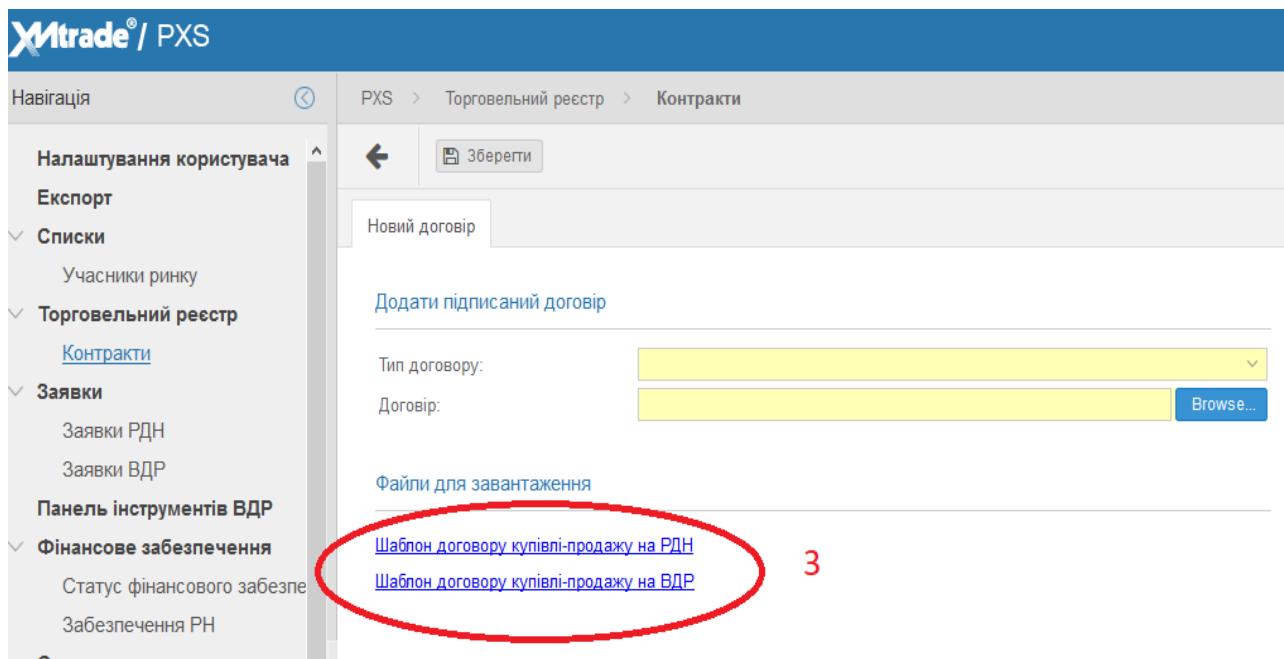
XMtrade® / PXS

Навігація

Налаштування користувача
Експорт
Списки
Учасники ринку
Торговельний реєстр
Контракти
Заявки
Заявки РДН
Заявки ВДР
Панель інструментів ВДР
Фінансове забезпечення
Статус фінансового забезпе
Забезпечення РН

PXS > Торговельний реєстр > Контракти

Зберегти

Новий договір

Додати підписаний договір

Тип договору:
Договір:
Browse...

Файли для завантаження

Шаблон договору купівлі-продажу на РДН
Шаблон договору купівлі-продажу на ВДР

3